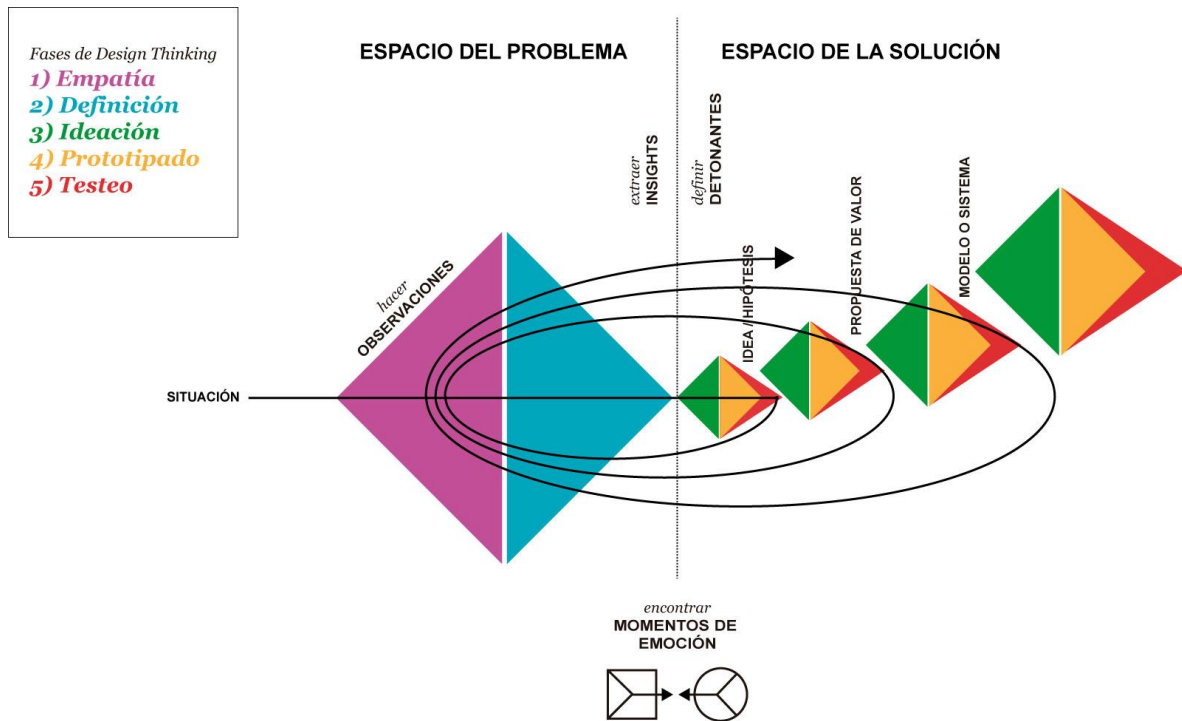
Fases de Design Thinking
1) Empatía
2) Definición
3) Ideación
4) Prototipado
5) Testeo

ESPACIO DEL PROBLEMA

ESPACIO DE LA SOLUCIÓN

hacer
OBSERVACIONES

extraer
INSIGHTS

definir
DETONANTES

IDEA / HIPÓTESIS

PROPUESTA DE VALOR

MODELO O SISTEMA

SITUACIÓN

encontrar
MOMENTOS DE EMOCIÓN